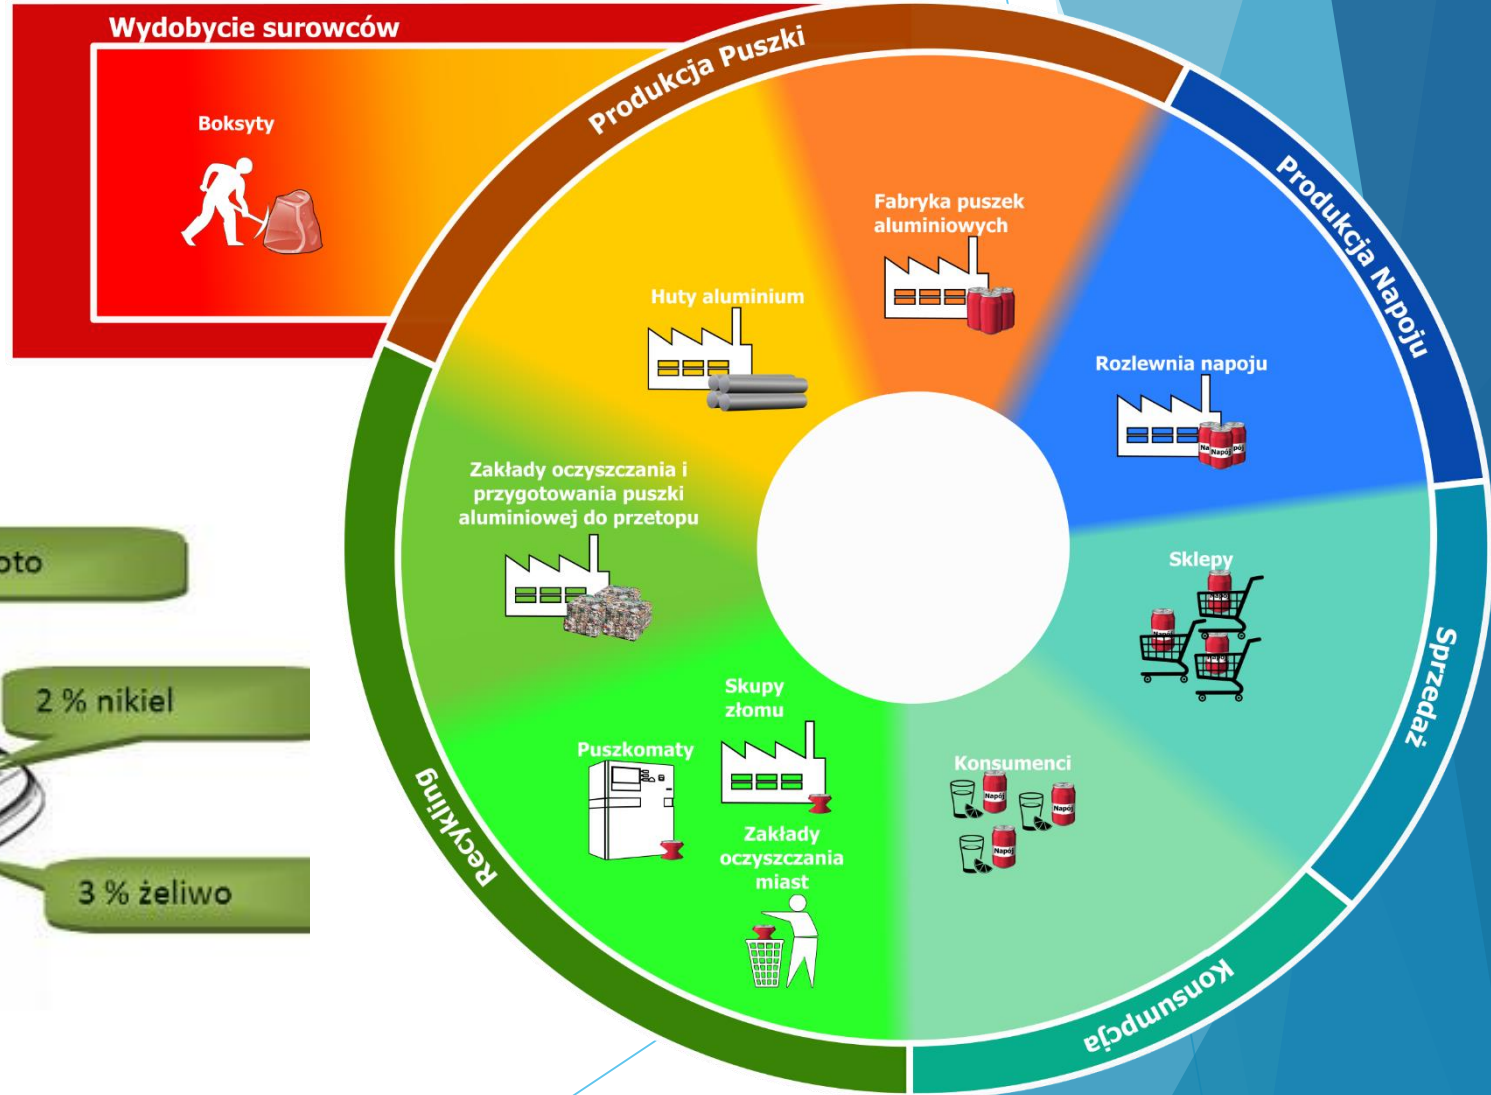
Wydobycie surowców

Boksyty

Produkcja Puszki

Produkcja Napoju

Sprzedaż

Konsumpcja

Recykling

Fabryka puszek aluminiowych

Huty aluminium

Rozlewnia napoju

Zakłady oczyszczania i przygotowania puszki aluminiowej do przetopu

Sklepy

Skupy złomu

Puszkomaty

Konsumenci

Zakłady oczyszczania miast

oto

2 % nikiel

3 % żeliwo